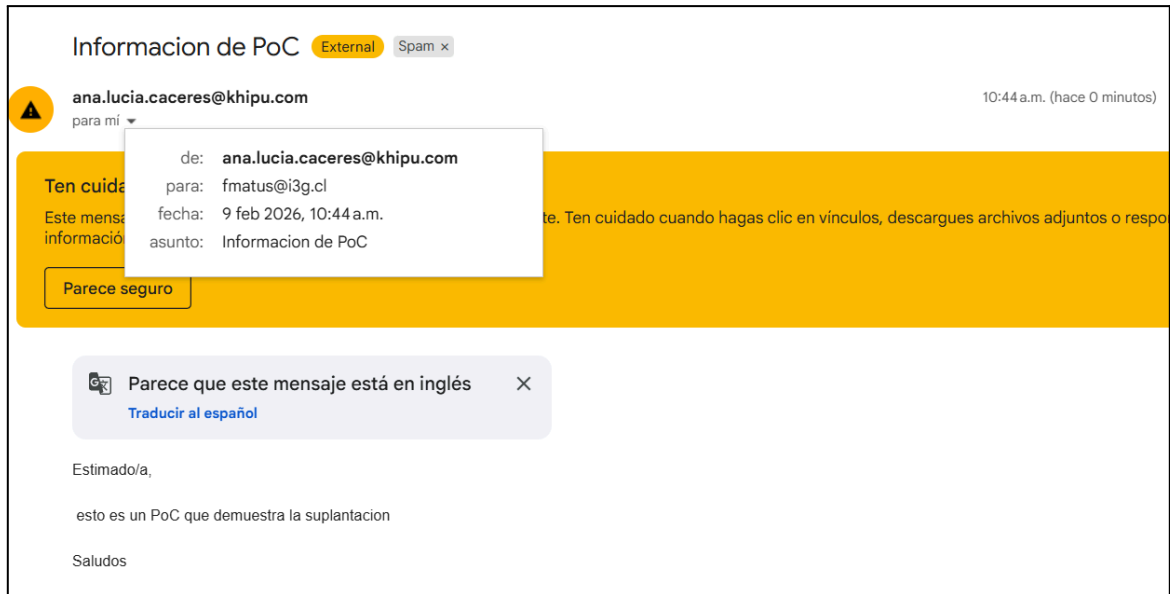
Informacion de PoC External Spam ×

ana.lucia.caceres@khipu.com
para mí

10:44 a.m. (hace 0 minutos)

de: ana.lucia.caceres@khipu.com
para: fmatus@i3g.cl
fecha: 9 feb 2026, 10:44 a.m.
asunto: Informacion de PoC

Ten cuida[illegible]

Este mensa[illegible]te. Ten cuidado cuando hagas clic en vínculos, descargues archivos adjuntos o respo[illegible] informació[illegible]

Parece seguro

Parece que este mensaje está en inglés ×
Traducir al español

Estimado/a,

esto es un PoC que demuestra la suplantacion

Saludos